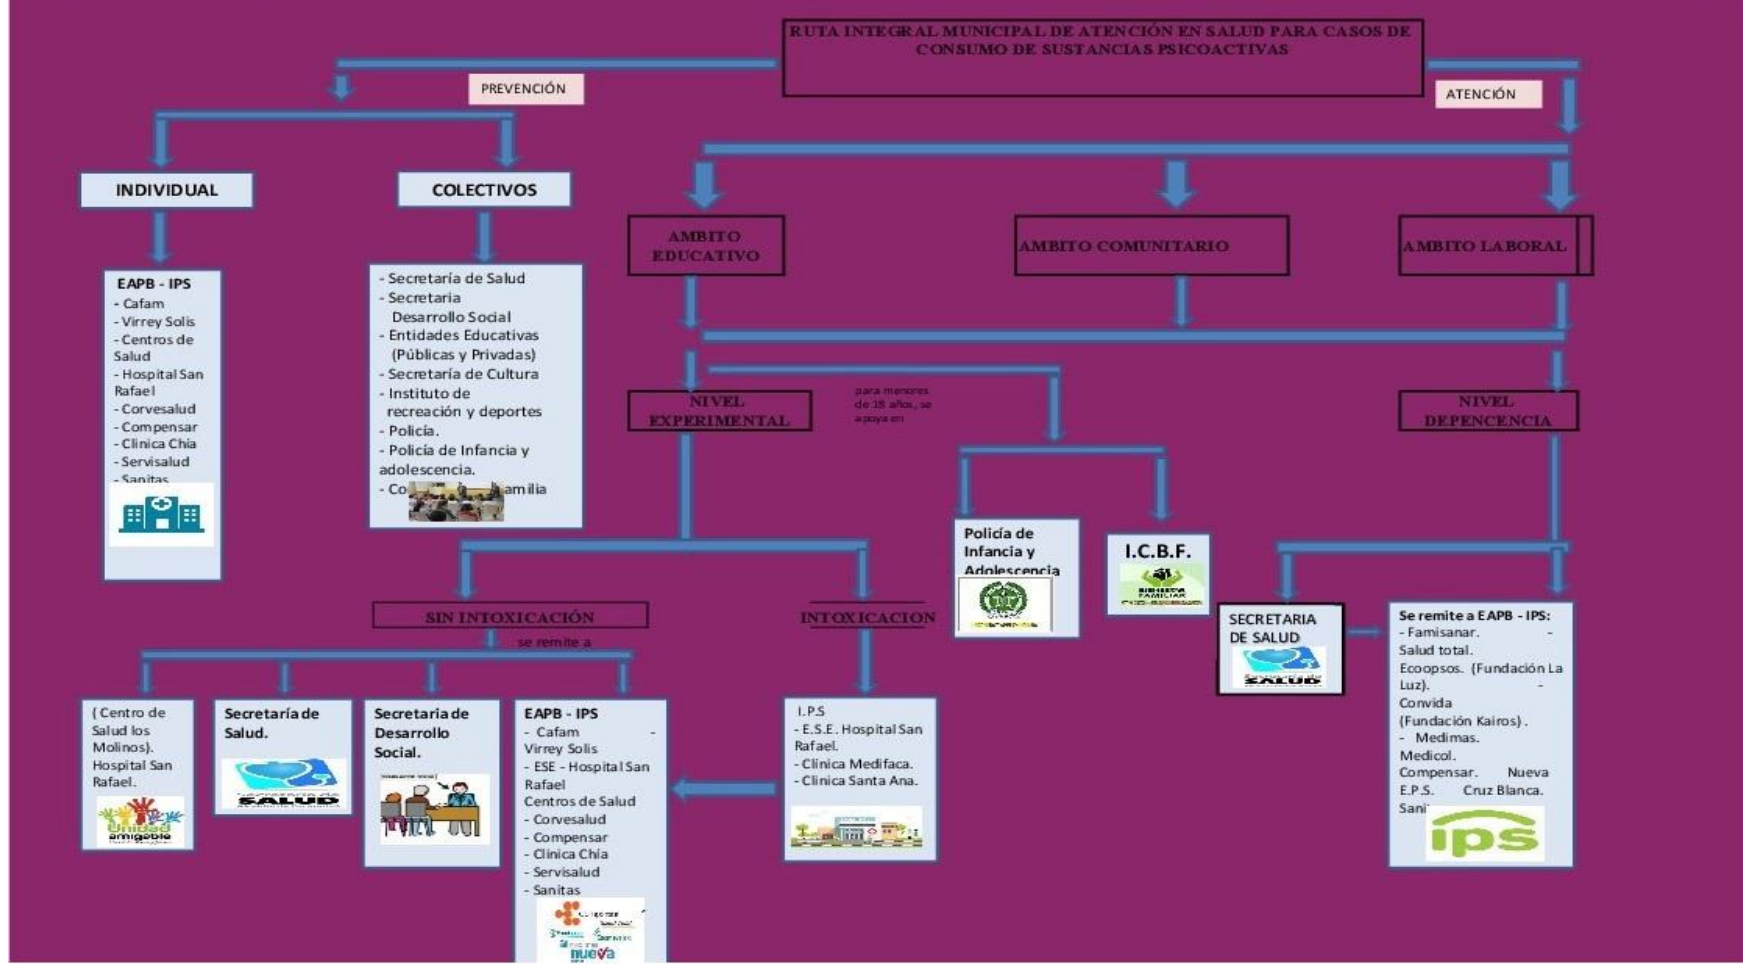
RUTA INTEGRAL MUNICIPAL DE ATENCIÓN EN SALUD PARA CASOS DE CONSUMO DE SUSTANCIAS PSICOACTIVAS

PREVENCIÓN

ATENCIÓN

INDIVIDUAL

COLECTIVOS

EAPB - IPS
- Cafam
- Virrey Solis
- Centros de Salud
- Hospital San Rafael
- Corvesalud
- Compensar
- Clinica Chia
- Servisalud
- Sanitas

- Secretaría de Salud
- Secretaria Desarrollo Social
- Entidades Educativas (Públicas y Privadas)
- Secretaría de Cultura
- Instituto de recreación y deportes
- Policía.
- Policía de Infancia y adolescencia.
- Co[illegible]amilia

AMBITO EDUCATIVO

AMBITO COMUNITARIO

AMBITO LABORAL

NIVEL EXPERIMENTAL

para menores de 18 años, se apoya en

NIVEL DEPENCENCIA

Policía de Infancia y Adolescencia

I.C.B.F.

BIENESTAR FAMILIAR

SIN INTOXICACIÓN

se remite a

INTOXICACION

SECRETARIA DE SALUD

SALUD

Se remite a EAPB - IPS:
- Famisanar. - Salud total. Ecoopsos. (Fundación La Luz). - Convida (Fundación Kairos). - Medimas. Medicol. Compensar. Nueva E.P.S. Cruz Blanca. Sani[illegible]

ips

(Centro de Salud los Molinos). Hospital San Rafael.

Unidad amigable

Secretaría de Salud.

SALUD

Secretaria de Desarrollo Social.

EAPB - IPS
- Cafam - Virrey Solis
- ESE - Hospital San Rafael
Centros de Salud
- Corvesalud
- Compensar
- Clinica Chia
- Servisalud
- Sanitas

nueva

I.P.S
- E.S.E. Hospital San Rafael.
- Clinica Medifaca.
- Clinica Santa Ana.